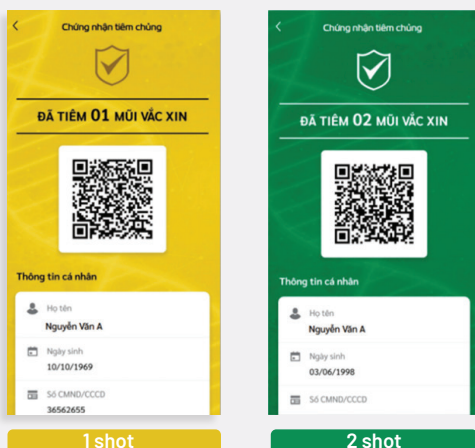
Chứng nhận tiêm chủng

ĐÃ TIÊM 01 MŨI VẮC XIN

Thông tin cá nhân

Họ tên
Nguyễn Văn A

Ngày sinh
10/10/1969

Số CMND/CCCD
36562655

1 shot

Chứng nhận tiêm chủng

ĐÃ TIÊM 02 MŨI VẮC XIN

Thông tin cá nhân

Họ tên
Nguyễn Văn A

Ngày sinh
03/06/1998

Số CMND/CCCD

2 shot